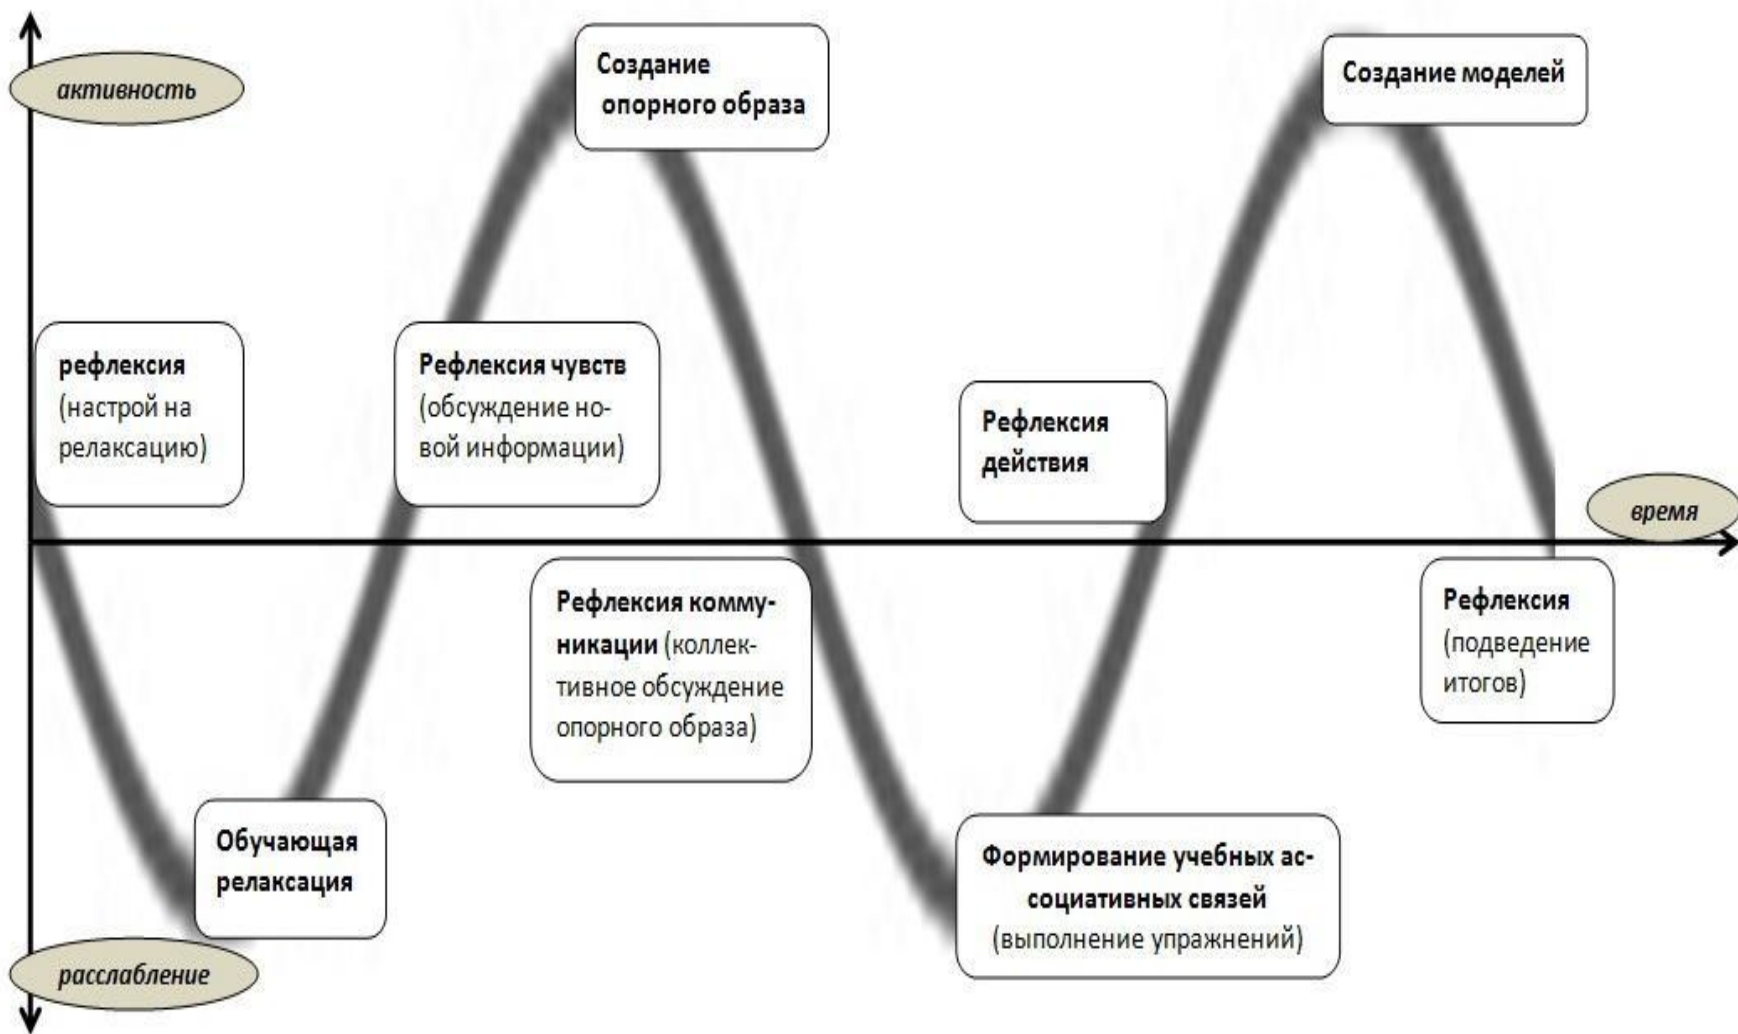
активность

Создание опорного образа

Создание моделей

рефлексия (настрой на релаксацию)

Рефлексия чувств (обсуждение новой информации)

Рефлексия действия

время

Рефлексия коммуникации (коллективное обсуждение опорного образа)

Рефлексия (подведение итогов)

Обучающая релаксация

Формирование учебных ассоциативных связей (выполнение упражнений)

расслабление